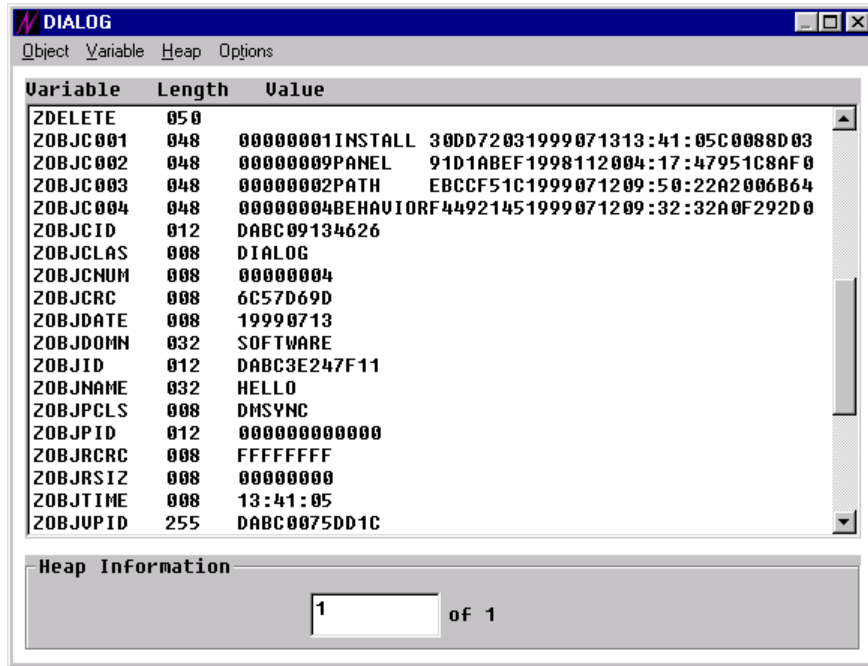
DIALOG

Object Variable Heap Options

| Variable | Length | Value |
|---|---|---|
| ZDELETE | 050 | |
| ZOBJC001 | 048 | 00000001INSTALL 30DD72031999071313:41:05C0088D03 |
| ZOBJC002 | 048 | 00000009PANEL 91D1ABEF1998112004:17:47951C8AF0 |
| ZOBJC003 | 048 | 00000002PATH EBCCF51C1999071209:50:22A2006B64 |
| ZOBJC004 | 048 | 00000004BEHAVIORF44921451999071209:32:32A0F292D0 |
| ZOBJCID | 012 | DABC09134626 |
| ZOBJCLAS | 008 | DIALOG |
| ZOBJCNUM | 008 | 00000004 |
| ZOBJCRC | 008 | 6C57D69D |
| ZOBJDATE | 008 | 19990713 |
| ZOBJDOMN | 032 | SOFTWARE |
| ZOBJID | 012 | DABC3E247F11 |
| ZOBJNAME | 032 | HELLO |
| ZOBJPCLS | 008 | DMSYNC |
| ZOBJPID | 012 | 000000000000 |
| ZOBJRCRC | 008 | FFFFFFFF |
| ZOBJRSIZ | 008 | 00000000 |
| ZOBJTIME | 008 | 13:41:05 |
| ZOBJVPID | 255 | DABC0075DD1C |

Heap Information

1 of 1